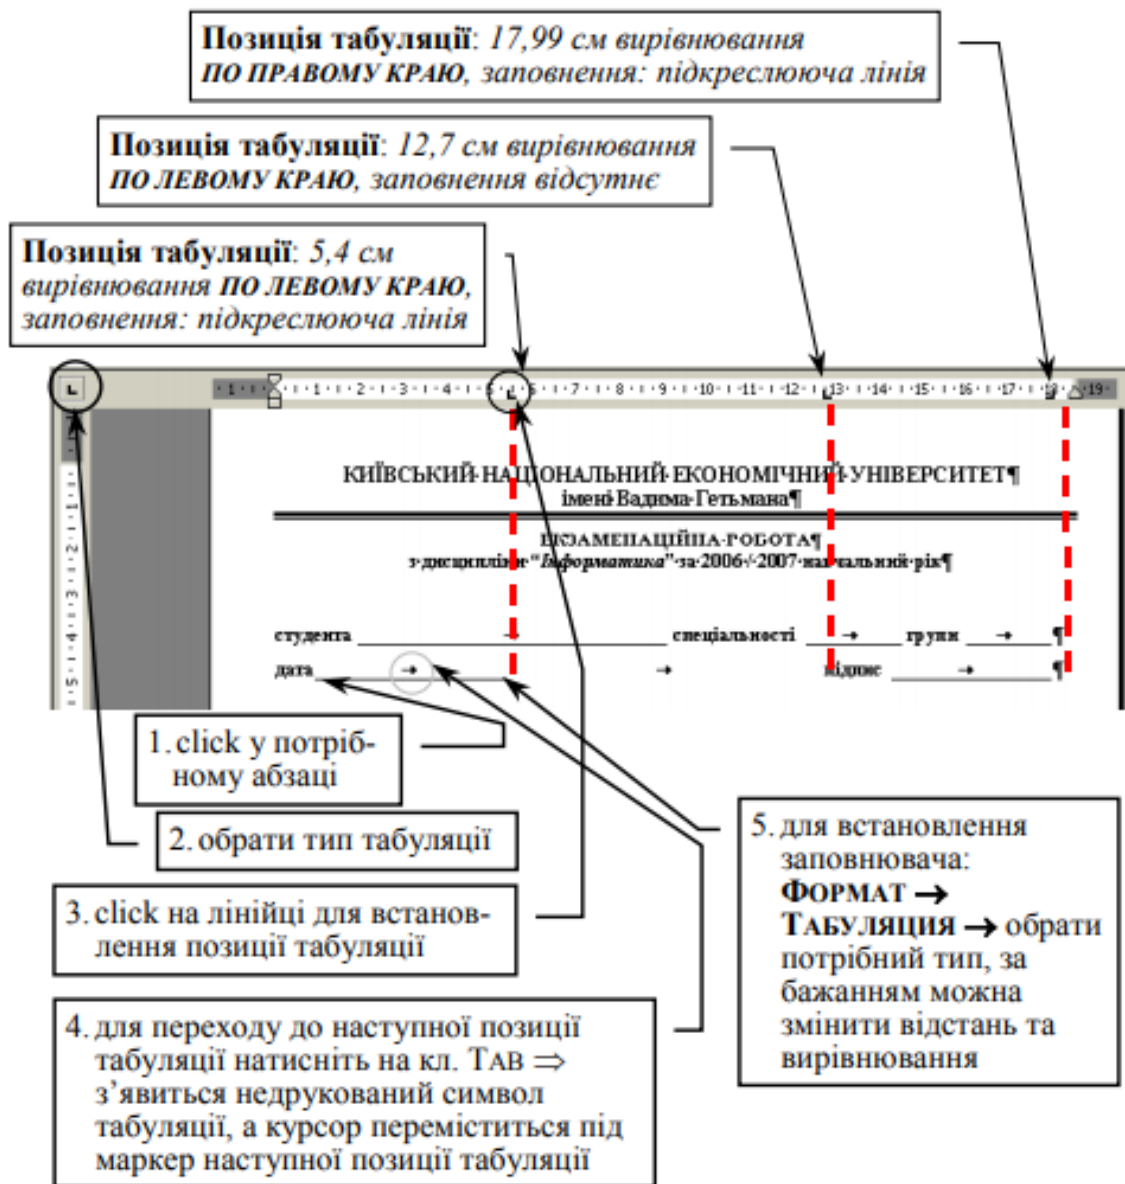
**Позиція табуляції**: *17,99 см вирівнювання* ***ПО ПРАВОМУ КРАЮ****, заповнення: підкреслююча лінія*

**Позиція табуляції**: *12,7 см вирівнювання* ***ПО ЛЕВОМУ КРАЮ****, заповнення відсутнє*

**Позиція табуляції**: *5,4 см вирівнювання* ***ПО ЛЕВОМУ КРАЮ****, заповнення: підкреслююча лінія*

1 · 1 · 2 · 3 · 4 · 5 · 6 · 7 · 8 · 9 · 10 · 11 · 12 · 13 · 14 · 15 · 16 · 17 · 18 · 19

КИЇВСЬКИЙ·НАЦІОНАЛЬНИЙ·ЕКОНОМІЧНИЙ·УНІВЕРСИТЕТ¶
імені·Вадима·Гетьмана¶

ЕКЗАМЕНАЦІЙНА·РОБОТА¶
з·дисципліни·"*Інформатика*"·за·2006·/·2007·навчальний·рік¶

студента → спеціальності → групи → ¶
дата → → підпис → ¶

1. click у потрібному абзаці

2. обрати тип табуляції

3. click на лінійці для встановлення позиції табуляції

4. для переходу до наступної позиції табуляції натисніть на кл. TAB ⇒ з'явиться недрукований символ табуляції, а курсор переміститься під маркер наступної позиції табуляції

5. для встановлення заповнювача: **ФОРМАТ → ТАБУЛЯЦИЯ →** обрати потрібний тип, за бажанням можна змінити відстань та вирівнювання